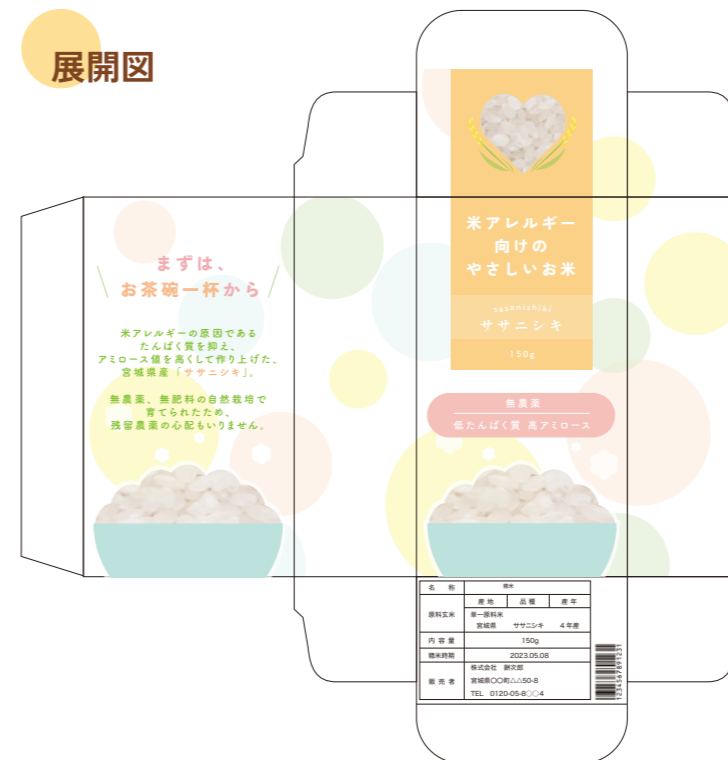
展開図

まずは、
お茶碗一杯から

米アレルギーの原因である
たんぱく質を抑え、
アミロース値を高くして作り上げた、
宮城県産「ササニシキ」。

無農薬、無肥料の自然栽培で
育てられたため、
残留農薬の心配もいりません。

米アレルギー
向けの
やさしいお米

sasanishiki
ササニシキ

150g

無農薬
低たんぱく質 高アミロース

| 名　称 | 精米 | | |
|---|---|---|---|
| 原料玄米 | 産 地 | 品 種 | 産 年 |
| | 単一原料米 | | |
| | 宮城県 | ササニシキ | 4年産 |
| 内 容 量 | 150g | | |
| 精米時期 | 2023.05.08 | | |
| 販 売 者 | 株式会社 謝次郎 | | |
| | 宮城県〇〇町△△50-8 | | |
| | TEL 0120-05-8〇〇4 | | |

1234567891231